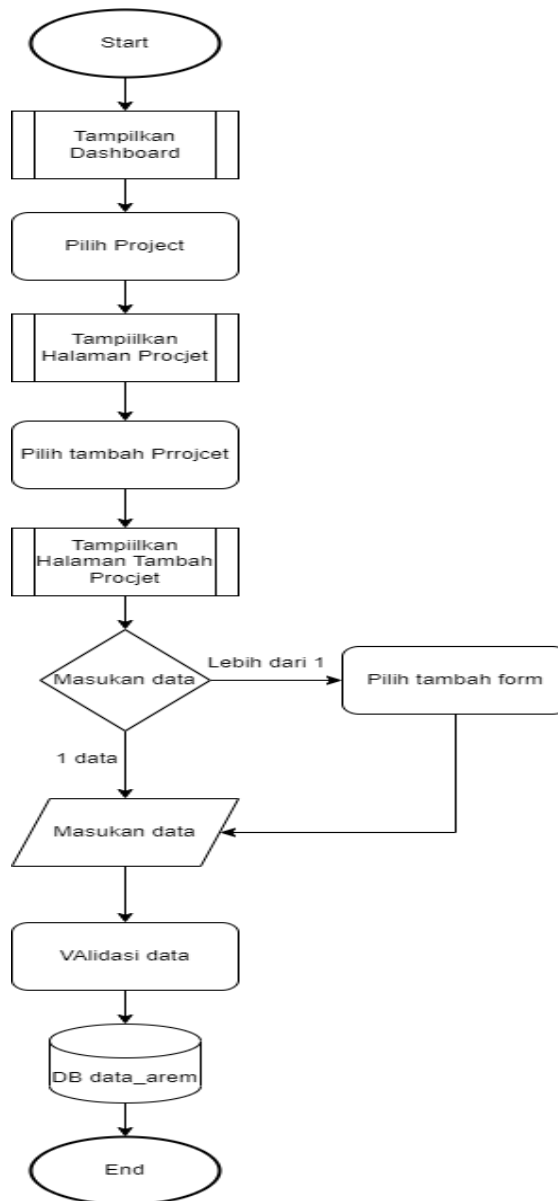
Start

Tampilkan Dashboard

Pilih Project

Tampiilkan Halaman Procjet

Pilih tambah Prrojcet

Tampiilkan Halaman Tambah Procjet

Masukan data

Lebih dari 1

Pilih tambah form

1 data

Masukan data

VAlidasi data

DB data_arem

End